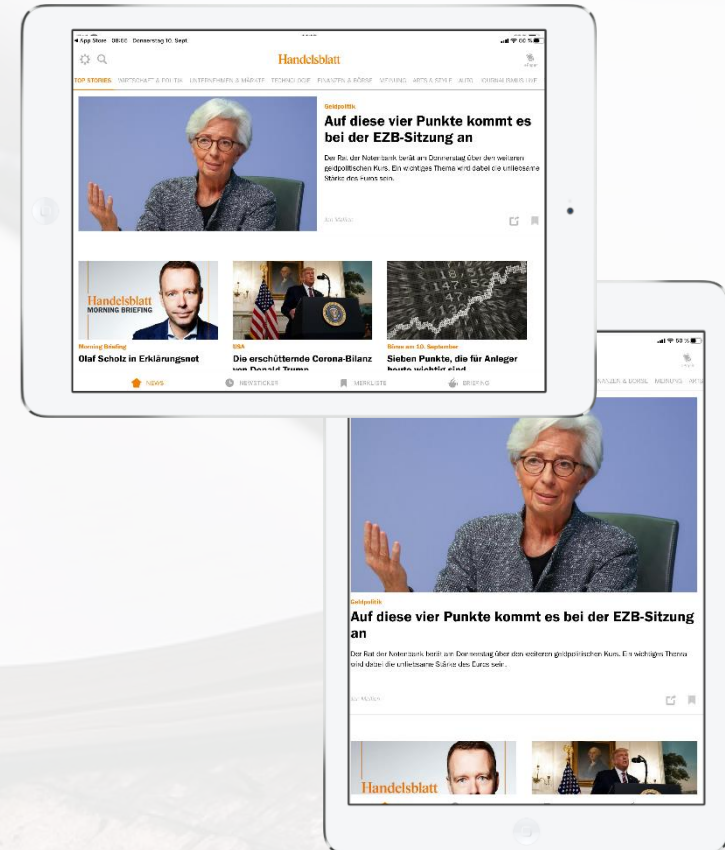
◀ App Store 08:00 Donnerstag 10. Sept

Handelsblatt

TOP STORIES WIRTSCHAFT & POLITIK UNTERNEHMEN & MÄRKTE TECHNOLOGIE FINANZEN & BÖRSE MEINUNG ARTS & STYLE AUTO

Geldpolitik

Auf diese vier Punkte kommt es bei der EZB-Sitzung an

Der Rat der Notenbank berät am Donnerstag über den weiteren geldpolitischen Kurs. Ein wichtiges Thema wird dabei die unliebsame Stärke des Euros sein.

Handelsblatt MORNING BRIEFING

Morning Briefing

Olaf Scholz in Erklärungsnot

USA

Die erschütternde Corona-Bilanz von Donald Trump

Börse am 10. September

Sieben Punkte, die für Anleger heute wichtig sind

NEWS NEWSTICKER MERKLISTE BRIEFING

FINANZEN & BÖRSE MEINUNG

Geldpolitik

Auf diese vier Punkte kommt es bei der EZB-Sitzung an

Der Rat der Notenbank berät am Donnerstag über den weiteren geldpolitischen Kurs. Ein wichtiges Thema wird dabei die unliebsame Stärke des Euros sein.

Handelsblatt